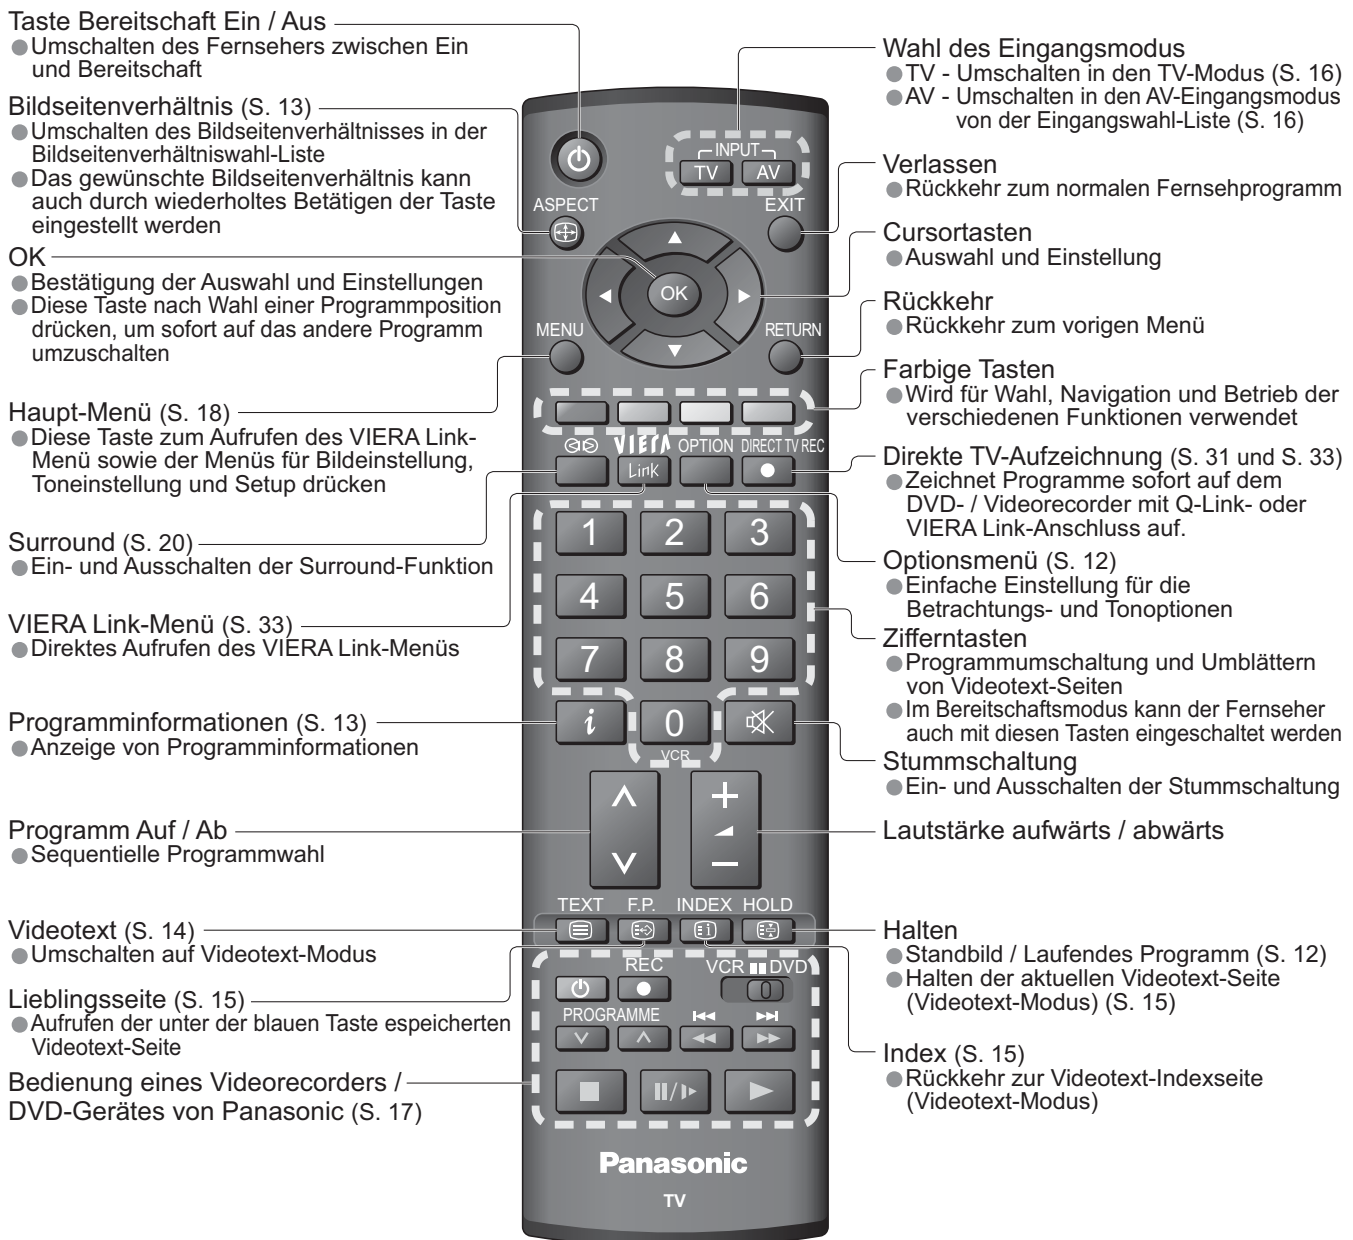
Taste Bereitschaft Ein / Aus
● Umschalten des Fernsehers zwischen Ein und Bereitschaft

Bildseitenverhältnis (S. 13)
● Umschalten des Bildseitenverhältnisses in der Bildseitenverhältniswahl-Liste
● Das gewünschte Bildseitenverhältnis kann auch durch wiederholtes Betätigen der Taste eingestellt werden

OK
● Bestätigung der Auswahl und Einstellungen
● Diese Taste nach Wahl einer Programmposition drücken, um sofort auf das andere Programm umzuschalten

Haupt-Menü (S. 18)
● Diese Taste zum Aufrufen des VIERA Link-Menü sowie der Menüs für Bildeinstellung, Toneinstellung und Setup drücken

Surround (S. 20)
● Ein- und Ausschalten der Surround-Funktion

VIERA Link-Menü (S. 33)
● Direktes Aufrufen des VIERA Link-Menüs

Programminformationen (S. 13)
● Anzeige von Programminformationen

Programm Auf / Ab
● Sequentielle Programmwahl

Videotext (S. 14)
● Umschalten auf Videotext-Modus

Lieblingsseite (S. 15)
● Aufrufen der unter der blauen Taste espeicherten Videotext-Seite

Bedienung eines Videorecorders / DVD-Gerätes von Panasonic (S. 17)

Wahl des Eingangsmodus
● TV - Umschalten in den TV-Modus (S. 16)
● AV - Umschalten in den AV-Eingangsmodus von der Eingangswahl-Liste (S. 16)

Verlassen
● Rückkehr zum normalen Fernsehprogramm

Cursortasten
● Auswahl und Einstellung

Rückkehr
● Rückkehr zum vorigen Menü

Farbige Tasten
● Wird für Wahl, Navigation und Betrieb der verschiedenen Funktionen verwendet

Direkte TV-Aufzeichnung (S. 31 und S. 33)
● Zeichnet Programme sofort auf dem DVD- / Videorecorder mit Q-Link- oder VIERA Link-Anschluss auf.

Optionsmenü (S. 12)
● Einfache Einstellung für die Betrachtungs- und Tonoptionen

Zifferntasten
● Programmumschaltung und Umblättern von Videotext-Seiten
● Im Bereitschaftsmodus kann der Fernseher auch mit diesen Tasten eingeschaltet werden

Stummschaltung
● Ein- und Ausschalten der Stummschaltung

Lautstärke aufwärts / abwärts

Halten
● Standbild / Laufendes Programm (S. 12)
● Halten der aktuellen Videotext-Seite (Videotext-Modus) (S. 15)

Index (S. 15)
● Rückkehr zur Videotext-Indexseite (Videotext-Modus)

INPUT TV AV
ASPECT EXIT
OK
MENU RETURN
VIERA Link OPTION DIRECT TV REC
1 2 3 4 5 6 7 8 9 0
$i$
VCR
TEXT F.P. INDEX HOLD
REC VCR DVD
PROGRAMME
Panasonic
TV